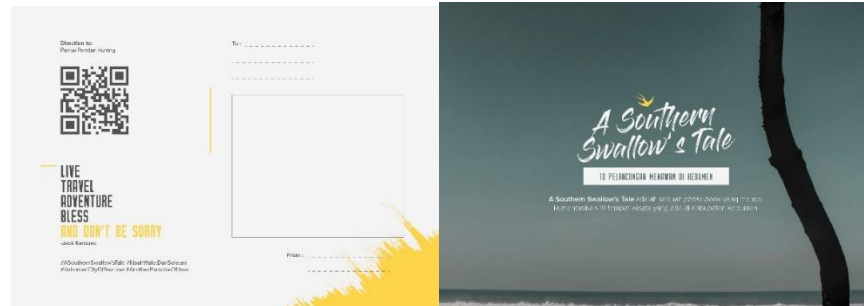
Direction to:
Pantai Pecaron Kuning

To :

LIVE
TRAVEL
ADVENTURE
BLESS
AND DON'T BE SORRY
-Jack Kerouac

#ASouthernSwallowsTale #KisahWaletDariSelatan
#KebumenCityOfSwallow #AnotherParadiseOfJava

From :

A Southern Swallow's Tale

10 PELANCONGAN MENAWAN DI KEBUMEN

A Southern Swallow's Tale adalah sebuah photo book yang menceritakan 10 tempat wisata yang ada di Kabupaten Kebumen.